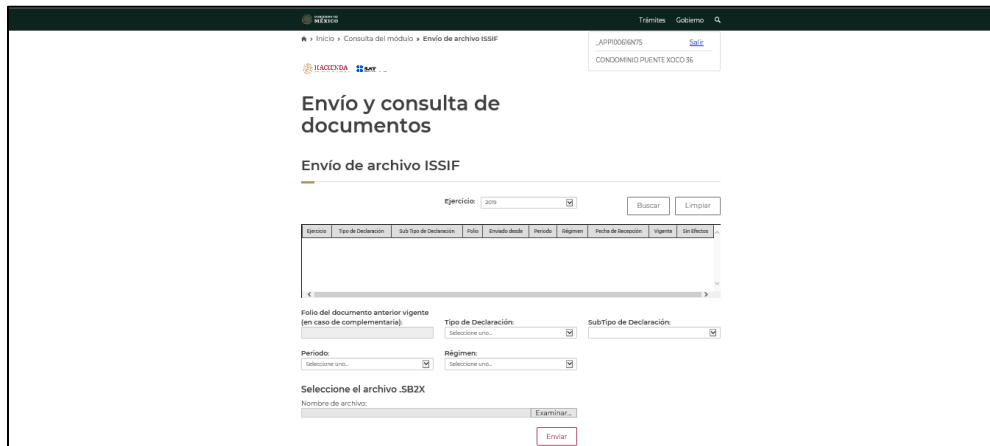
GOBIERNO DE MÉXICO

Trámites Gobierno

Inicio › Consulta del módulo › Envío de archivo ISSIF

_APPI00616N75 Salir

CONDOMINIO PUENTE XOCO 36

HACIENDA SAT

Envío y consulta de documentos

Envío de archivo ISSIF

Ejercicio: 2019

Buscar Limpiar

| Ejercicio | Tipo de Declaración | Sub Tipo de Declaración | Folio | Enviado desde | Periodo | Régimen | Fecha de Recepción | Vigente | Sin Efectos |
|---|---|---|---|---|---|---|---|---|---|

Folio del documento anterior vigente (en caso de complementaria):

Tipo de Declaración:
Seleccione uno...

SubTipo de Declaración:

Periodo:
Seleccione uno...

Régimen:
Seleccione uno...

Seleccione el archivo .SB2X

Nombre de archivo:

Examinar...

Enviar